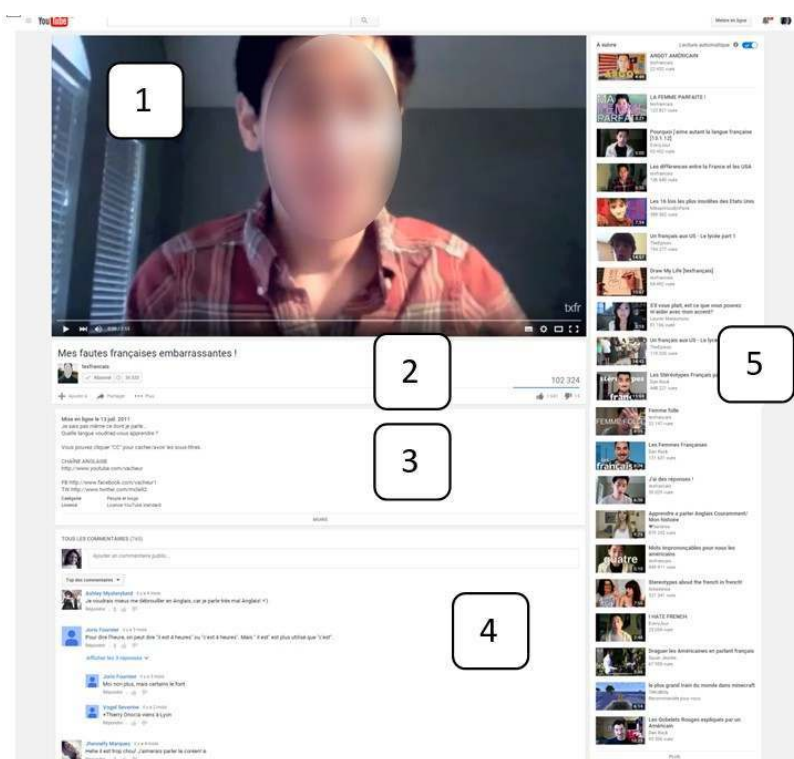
YouTube

Mettre en ligne

1

txfr

Mes fautes françaises embarrassantes !

texfrancais

S'abonner

2

102 324

Ajouter à Partager Plus

Mise en ligne le 13 juil. 2011
Je sais pas même ce dont je parle...
Quelle langue voudriez-vous apprendre ?

Vous pouvez cliquer "CC" pour cacher/avoir les sous titres.

CHAÎNE ANGLAISE
http://www.youtube.com/vacheur

FB http://www.facebook.com/vacheur1
Tw http://www.twitter.com/mclaib2

Catégorie Peuple et blogs
Licence Licence YouTube standard

3

MOINS

TOUS LES COMMENTAIRES (743)

Ajouter un commentaire public...

Top des commentaires

Ashley Mysteryland
Je voudrais mieux me débrouiller en Anglais, car je parle très mal Anglais! =)
Répondre

4

Joris Fournier
Pour dire l'heure, on peut dire "c'est 4 heures" ou "il est 4 heures". Mais "il est" est plus utilisé que "c'est".
Répondre

Afficher les 3 réponses

Joris Fournier
Moi non plus, mais certains le font
Répondre

Virgail Severine
+Thierry Oroscia viens à Lyon
Répondre

Jhenelly Marquez
Hehe il est trop chou! J'aimerais parler le content a
Répondre

À suivre
Lecture automatique

ARGOT AMÉRICAIN
texfrancais

LA FEMME PARFAITE !
texfrancais

Pourquoi j'aime autant la langue française [1,2,1 1,2]
Enrouleur

Les différences entre la France et les USA
texfrancais

Les 16 lois les plus insolites des États Unis

Un français aux US - Le lycée part 1
TheSynon

Draw My Life [texfrancais]
texfrancais

S'il vous plait, est ce que vous pouvez m'aider avec mon accent?

Un français aux US - Le lycée
TheSynon

5

Les Stéréotypes Français
Dan Rock

Femme folle
texfrancais

Les Femmes Françaises
Dan Rock

J'ai des réponses !
texfrancais

Apprendre à parler Anglais Couramment/ Mon Histoire

Mots imprononçables pour nous les américains
texfrancais

Stereotypes about the french in french!

I HATE FRENCH
Enrouleur

Draguer les Américaines en parlant français
Squat Jeunes

le plus grand train du monde dans minecraft
Recommandée pour vous

Les Gobelets Rouges expliqués par un Américain
Dan Rock

PLUS